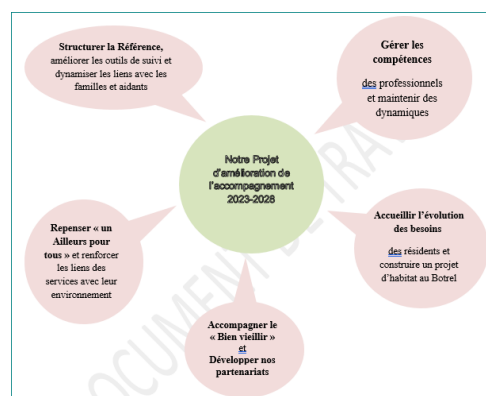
Structurer la Référence, améliorer les outils de suivi et dynamiser les liens avec les familles et aidants

Gérer les compétences

des professionnels et maintenir des dynamiques

Notre Projet d'amélioration de l'accompagnement 2023-2028

Repenser « un Ailleurs pour tous » et renforcer les liens des services avec leur environnement

Accueillir l'évolution des besoins

des résidents et construire un projet d'habitat au Botrel

Accompagner le « Bien vieillir » et Développer nos partenariats

DOCUMENT DE TRAVAIL